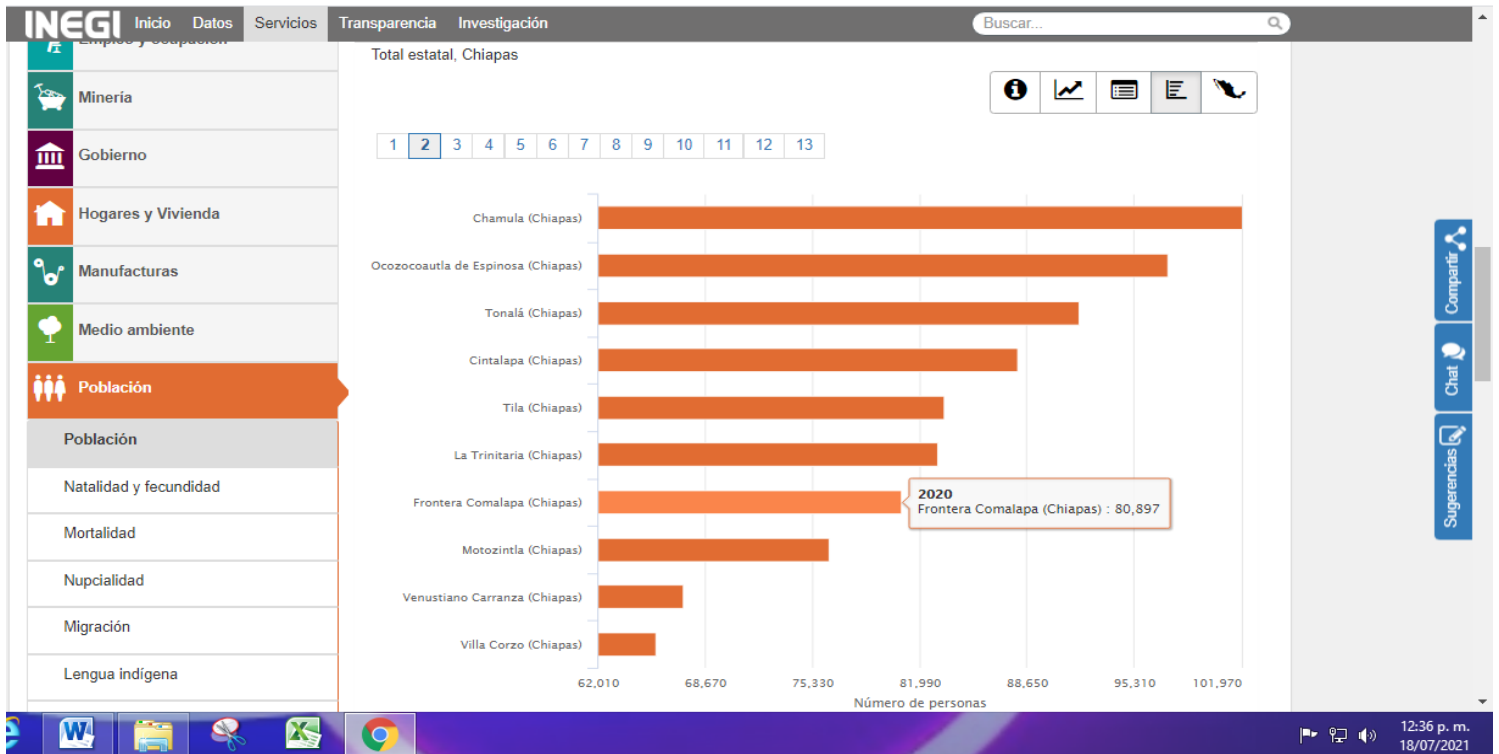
INEGI Inicio Datos Servicios Transparencia Investigación

Buscar...

Empleo y ocupación

Minería

Gobierno

Hogares y Vivienda

Manufacturas

Medio ambiente

Población

Población

Natalidad y fecundidad

Mortalidad

Nupcialidad

Migración

Lengua indígena

Total estatal, Chiapas

1 2 3 4 5 6 7 8 9 10 11 12 13

Chamula (Chiapas)
Ocozocoautla de Espinosa (Chiapas)
Tonalá (Chiapas)
Cintalapa (Chiapas)
Tila (Chiapas)
La Trinitaria (Chiapas)
Frontera Comalapa (Chiapas)
Motozintla (Chiapas)
Venustiano Carranza (Chiapas)
Villa Corzo (Chiapas)

2020
Frontera Comalapa (Chiapas) : 80,897

62,010 68,670 75,330 81,990 88,650 95,310 101,970

Número de personas

Compartir

Chat

Sugerencias

12:36 p. m.
18/07/2021